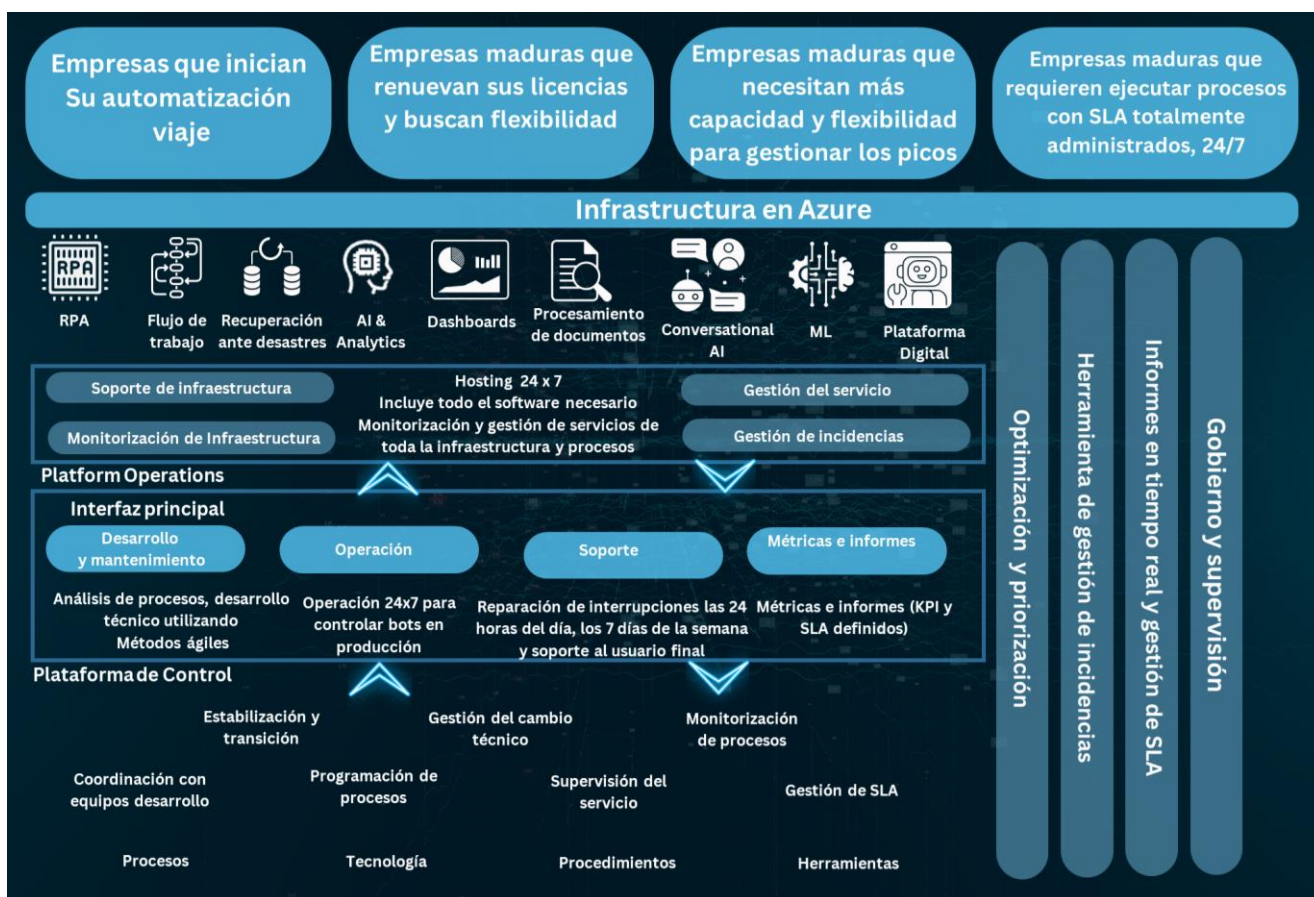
Empresas que inician Su automatización viaje

Empresas maduras que renuevan sus licencias y buscan flexibilidad

Empresas maduras que necesitan más capacidad y flexibilidad para gestionar los picos

Empresas maduras que requieren ejecutar procesos con SLA totalmente administrados, 24/7

Infrastructura en Azure

RPA

RPA

Flujo de trabajo

Recuperación ante desastres

AI & Analytics

Dashboards

Procesamiento de documentos

Conversational AI

ML

Plataforma Digital

Soporte de infraestructura

Monitorización de Infraestructura

Hosting 24 x 7
Incluye todo el software necesario
Monitorización y gestión de servicios de toda la infraestructura y procesos

Gestión del servicio

Gestión de incidencias

Platform Operations

Interfaz principal

Desarrollo y mantenimiento

Operación

Soporte

Métricas e informes

Análisis de procesos, desarrollo técnico utilizando Métodos ágiles

Operación 24x7 para controlar bots en producción

Reparación de interrupciones las 24 horas del día, los 7 días de la semana y soporte al usuario final

Métricas e informes (KPI y SLA definidos)

Plataforma de Control

Estabilización y transición

Gestión del cambio técnico

Monitorización de procesos

Coordinación con equipos desarrollo

Programación de procesos

Supervisión del servicio

Gestión de SLA

Procesos

Tecnología

Procedimientos

Herramientas

Optimización y priorización

Herramienta de gestión de incidencias

Informes en tiempo real y gestión de SLA

Gobierno y supervisión